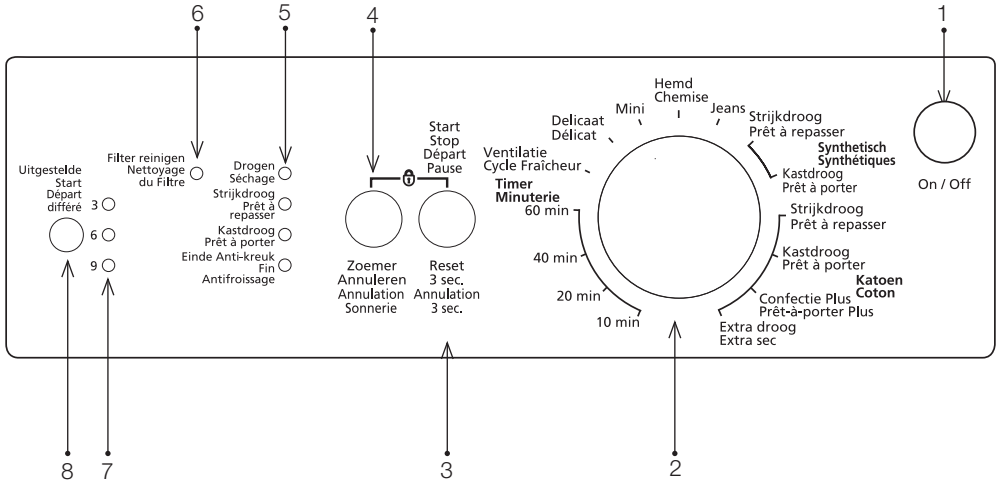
6 5 4 1

Uitgestelde Start
Départ différé

3
6
9

Filter reinigen
Nettoyage du Filtre

Drogen
Séchage

Strijkdroog
Prêt à repasser

Kastdroog
Prêt à porter

Einde Anti-kreuk
Fin Antifroissage

Start
Stop
Départ
Pause

Zoemer
Annuleren
Annulation
Sonnerie

Reset
3 sec.
Annulation
3 sec.

Ventilatie
Cycle Fraîcheur

Timer
Minuterie

60 min
40 min
20 min
10 min

Delicaat
Délicat

Mini

Hemd
Chemise

Jeans

Strijkdroog
Prêt à repasser

Synthetisch
Synthétiques

Kastdroog
Prêt à porter

Strijkdroog
Prêt à repasser

Kastdroog
Prêt à porter

Katoen
Coton

Confectie Plus
Prêt-à-porter Plus

Extra droog
Extra sec

On / Off

8 7 3 2